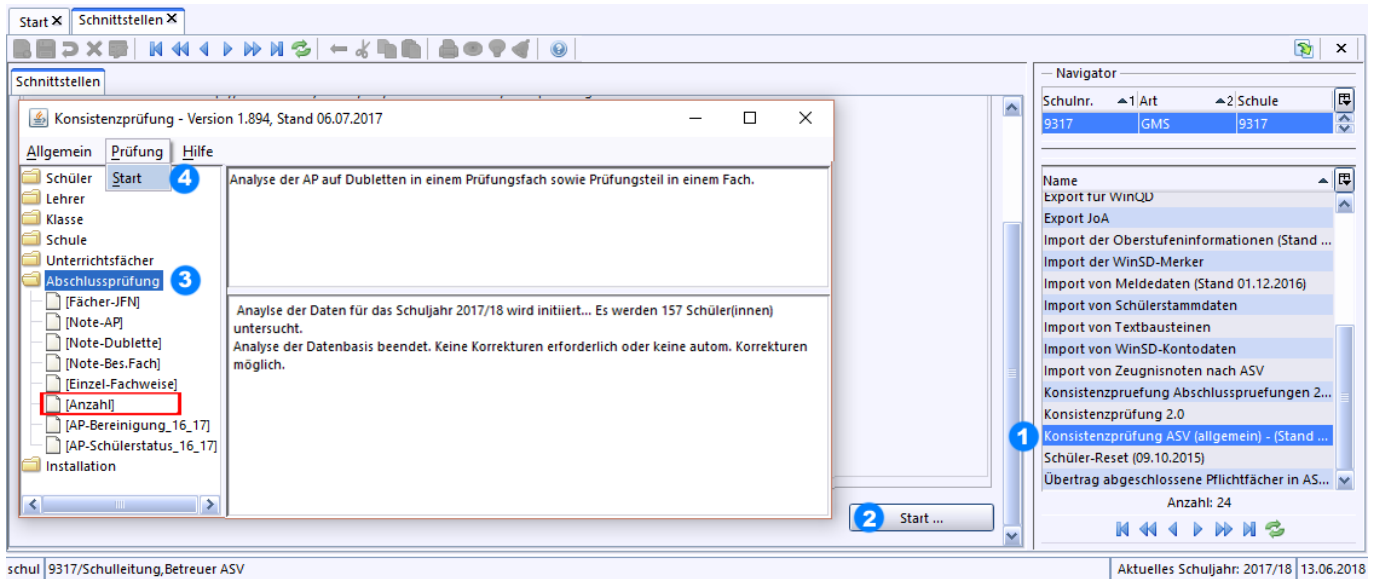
Start ✕ Schnittstellen ✕

Schnittstellen

Konsistenzprüfung - Version 1.894, Stand 06.07.2017

Allgemein Prüfung Hilfe

Start 4

Schüler
Lehrer
Klasse
Schule
Unterrichtsfächer
Abschlussprüfung 3
[Fächer-JFN]
[Note-AP]
[Note-Dublette]
[Note-Bes.Fach]
[Einzel-Fachweise]
[Anzahl]
[AP-Bereinigung_16_17]
[AP-Schülerstatus_16_17]
Installation

Analyse der AP auf Dubletten in einem Prüfungsfach sowie Prüfungsteil in einem Fach.

Anaylse der Daten für das Schuljahr 2017/18 wird initiiert... Es werden 157 Schüler(innen) untersucht.
Analyse der Datenbasis beendet. Keine Korrekturen erforderlich oder keine autom. Korrekturen möglich.

2 Start ...

Navigator

| Schulnr. 1 | Art 2 | Schule |
|---|---|---|
| 9317 | GMS | 9317 |

Name
Export für WinQD
Export JoA
Import der Oberstufeninformationen (Stand ...
Import der WinSD-Merker
Import von Meldedaten (Stand 01.12.2016)
Import von Schülerstammdaten
Import von Textbausteinen
Import von WinSD-Kontodaten
Import von Zeugnisnoten nach ASV
Konsistenzpruefung Abschlusspruefungen 2...
Konsistenzprüfung 2.0
1 Konsistenzprüfung ASV (allgemein) - (Stand ...
Schüler-Reset (09.10.2015)
Übertrag abgeschlossene Pflichtfächer in AS...

Anzahl: 24

schul 9317/Schulleitung,Betreuer ASV Aktuelles Schuljahr: 2017/18 13.06.2018